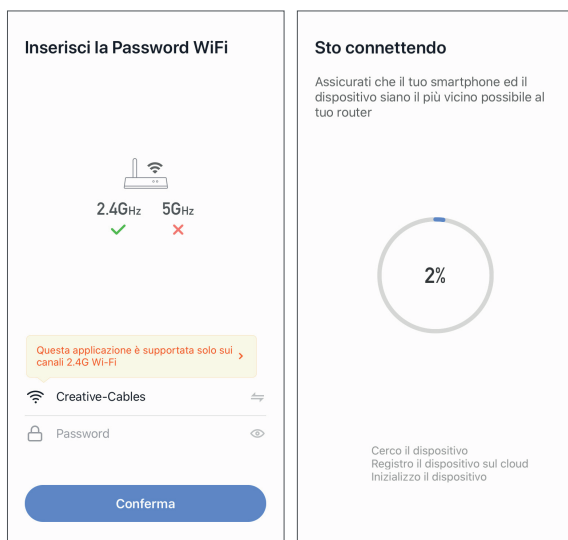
Inserisci la Password WiFi

2.4GHz 5GHz

Questa applicazione è supportata solo sui canali 2.4G Wi-Fi

Creative-Cables

Password

Conferma

Sto connettendo

Assicurati che il tuo smartphone ed il dispositivo siano il più vicino possibile al tuo router

2%

Cerco il dispositivo
Registro il dispositivo sul cloud
Inizializzo il dispositivo